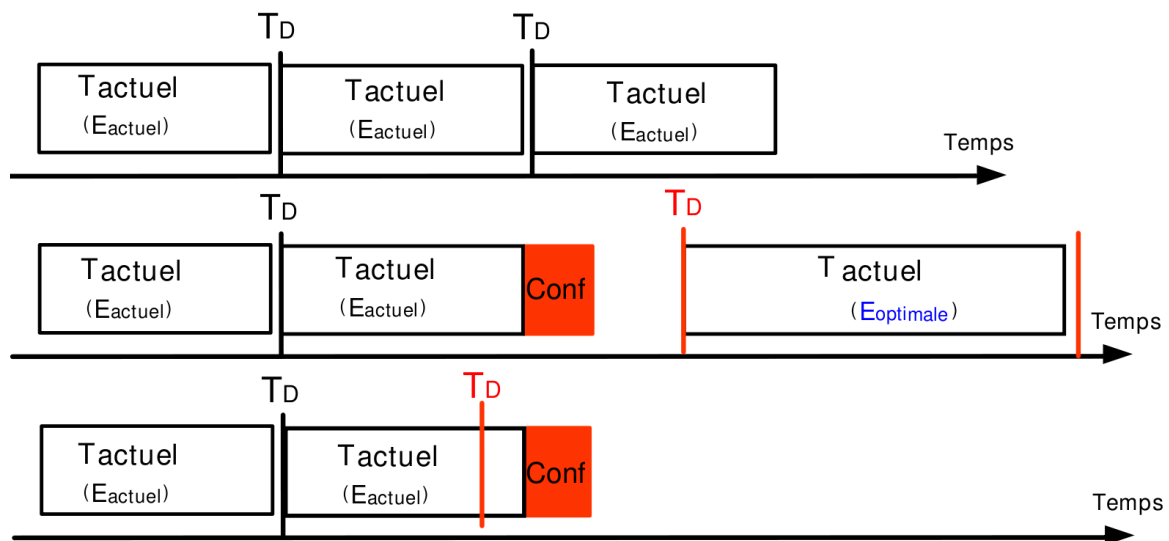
$T_D$ $T_D$

Tactuel (Eactuel)

Tactuel (Eactuel)

Tactuel (Eactuel)

Temps

$T_D$ $T_D$

Tactuel (Eactuel)

Tactuel (Eactuel)

Conf

T actuel (Eoptimale)

Temps

$T_D$ $T_D$

Tactuel (Eactuel)

Tactuel (Eactuel)

Conf

Temps